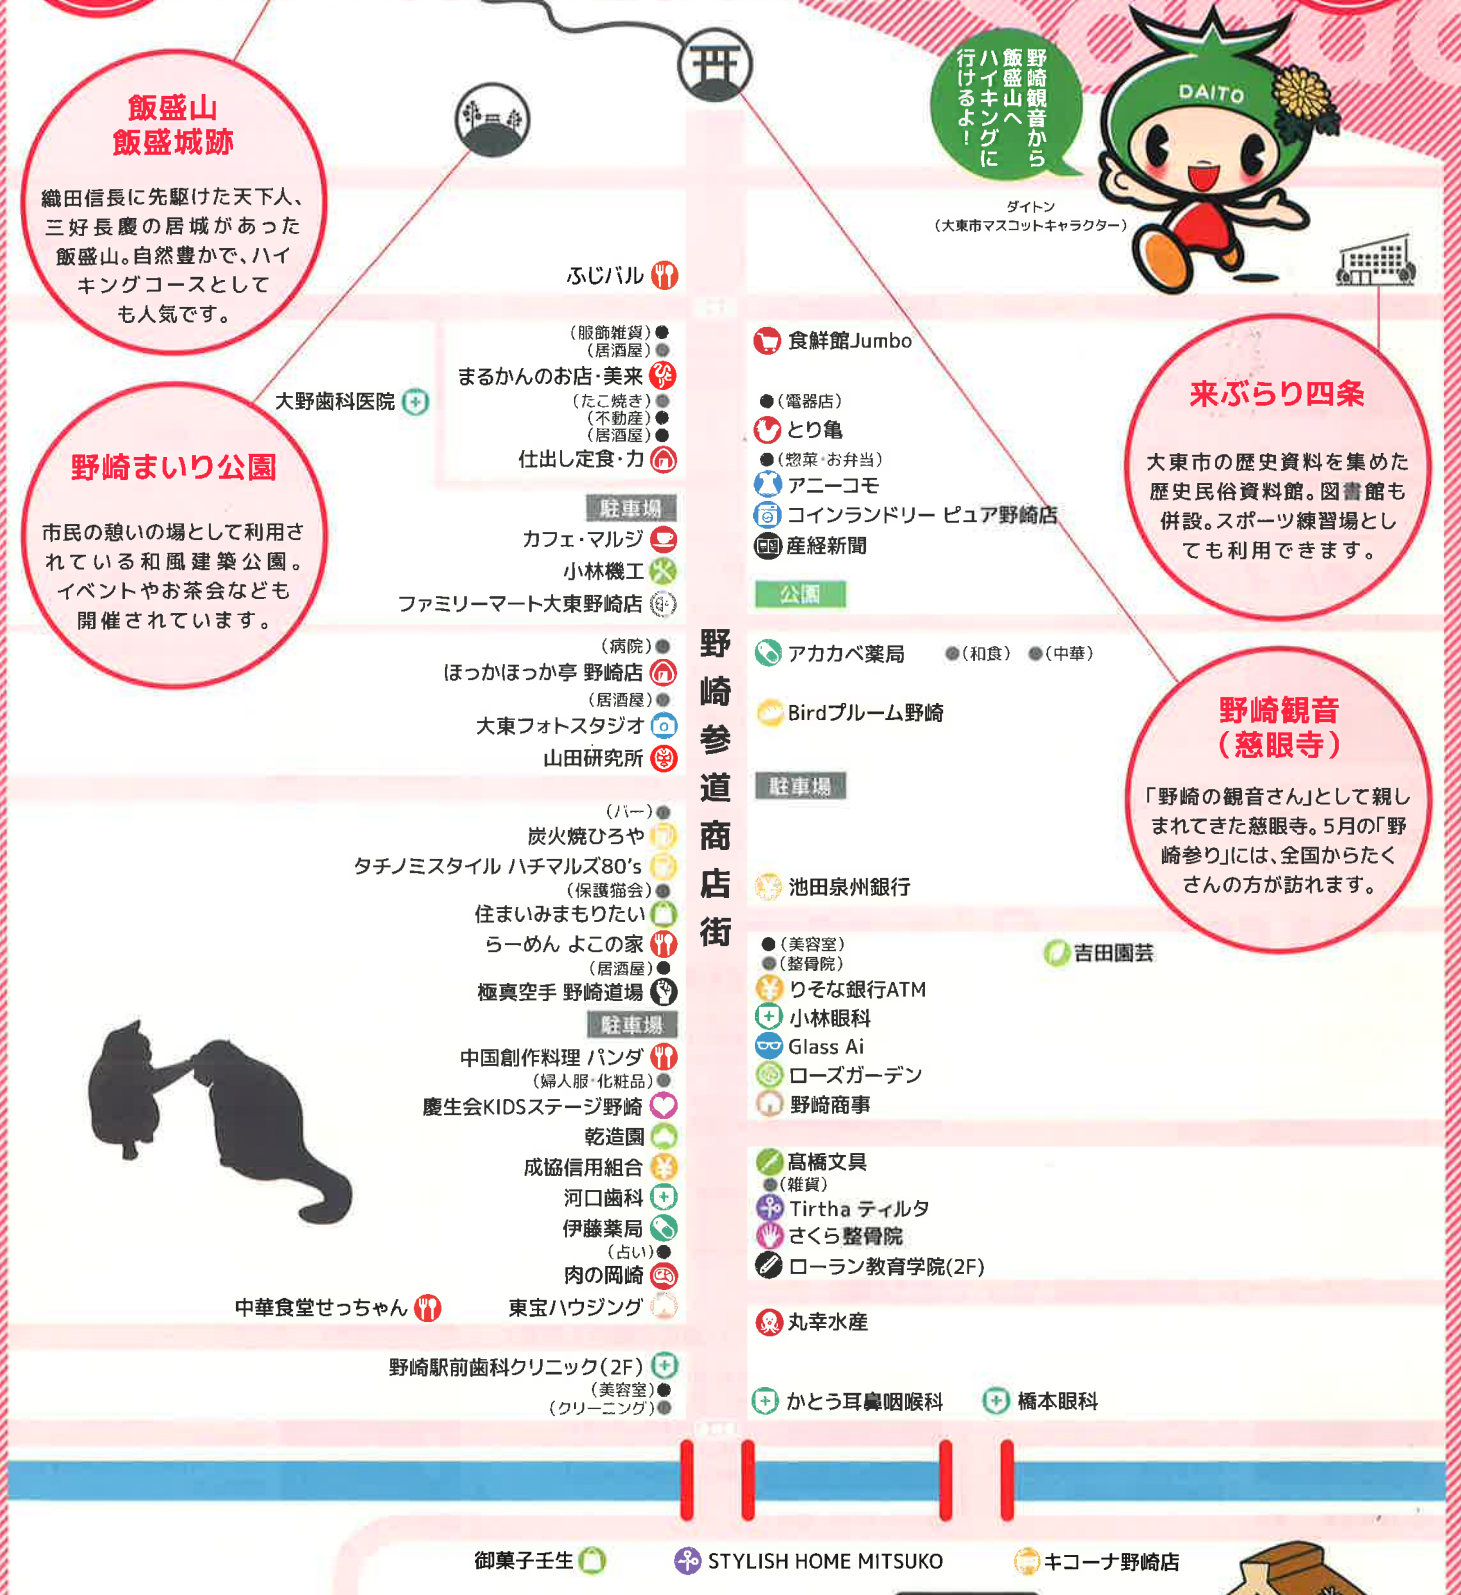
飯盛山
飯盛城跡

織田信長に先駆けた天下人、三好長慶の居城があった飯盛山。自然豊かで、ハイキングコースとしても人気です。

野崎まいり公園

市民の憩いの場として利用されている和風建築公園。イベントやお茶会なども開催されています。

野崎観音から飯盛山へハイキングに行けるよ！

ダイトン
（大東市マスコットキャラクター）

DAITO

来ぶらり四条

大東市の歴史資料を集めた歴史民俗資料館。図書館も併設。スポーツ練習場としても利用できます。

野崎観音
（慈眼寺）

「野崎の観音さん」として親しまれてきた慈眼寺。5月の「野崎参り」には、全国からたくさんの方が訪れます。

野崎参道商店街

ふじバル
（服飾雑貨）
（居酒屋）
まるかんのお店・美来
大野歯科医院
（たこ焼き）
（不動産）
（居酒屋）
仕出し定食・力
駐車場
カフェ・マルジ
小林機工
ファミリーマート大東野崎店
（病院）
ほっかほっか亭 野崎店
（居酒屋）
大東フォトスタジオ
山田研究所
（バー）
炭火焼ひろや
タチノミスタイル ハチマルズ80's
（保護猫会）
住まいみまもりたい
らーめん よこの家
（居酒屋）
極真空手 野崎道場
駐車場
中国創作料理 パンダ
（婦人服・化粧品）
慶生会KIDSステージ野崎
乾造園
成協信用組合
河口歯科
伊藤薬局
（占い）
肉の岡崎
中華食堂せっちゃん
東宝ハウジング
野崎駅前歯科クリニック（2F）
（美容室）
（クリーニング）

食鮮館Jumbo
（電器店）
とり亀
（惣菜・お弁当）
アニーコモ
コインランドリー ピュア野崎店
産経新聞
公園
アカカベ薬局
（和食）
（中華）
Birdプルーム野崎
駐車場
池田泉州銀行
（美容室）
（整骨院）
吉田園芸
りそな銀行ATM
小林眼科
Glass Ai
ローズガーデン
野崎商事
髙橋文具
（雑貨）
Tirtha ティルタ
さくら整骨院
ローラン教育学院（2F）
丸幸水産
かとう耳鼻咽喉科
橋本眼科

御菓子壬生
STYLISH HOME MITSUKO
キコーナ野崎店